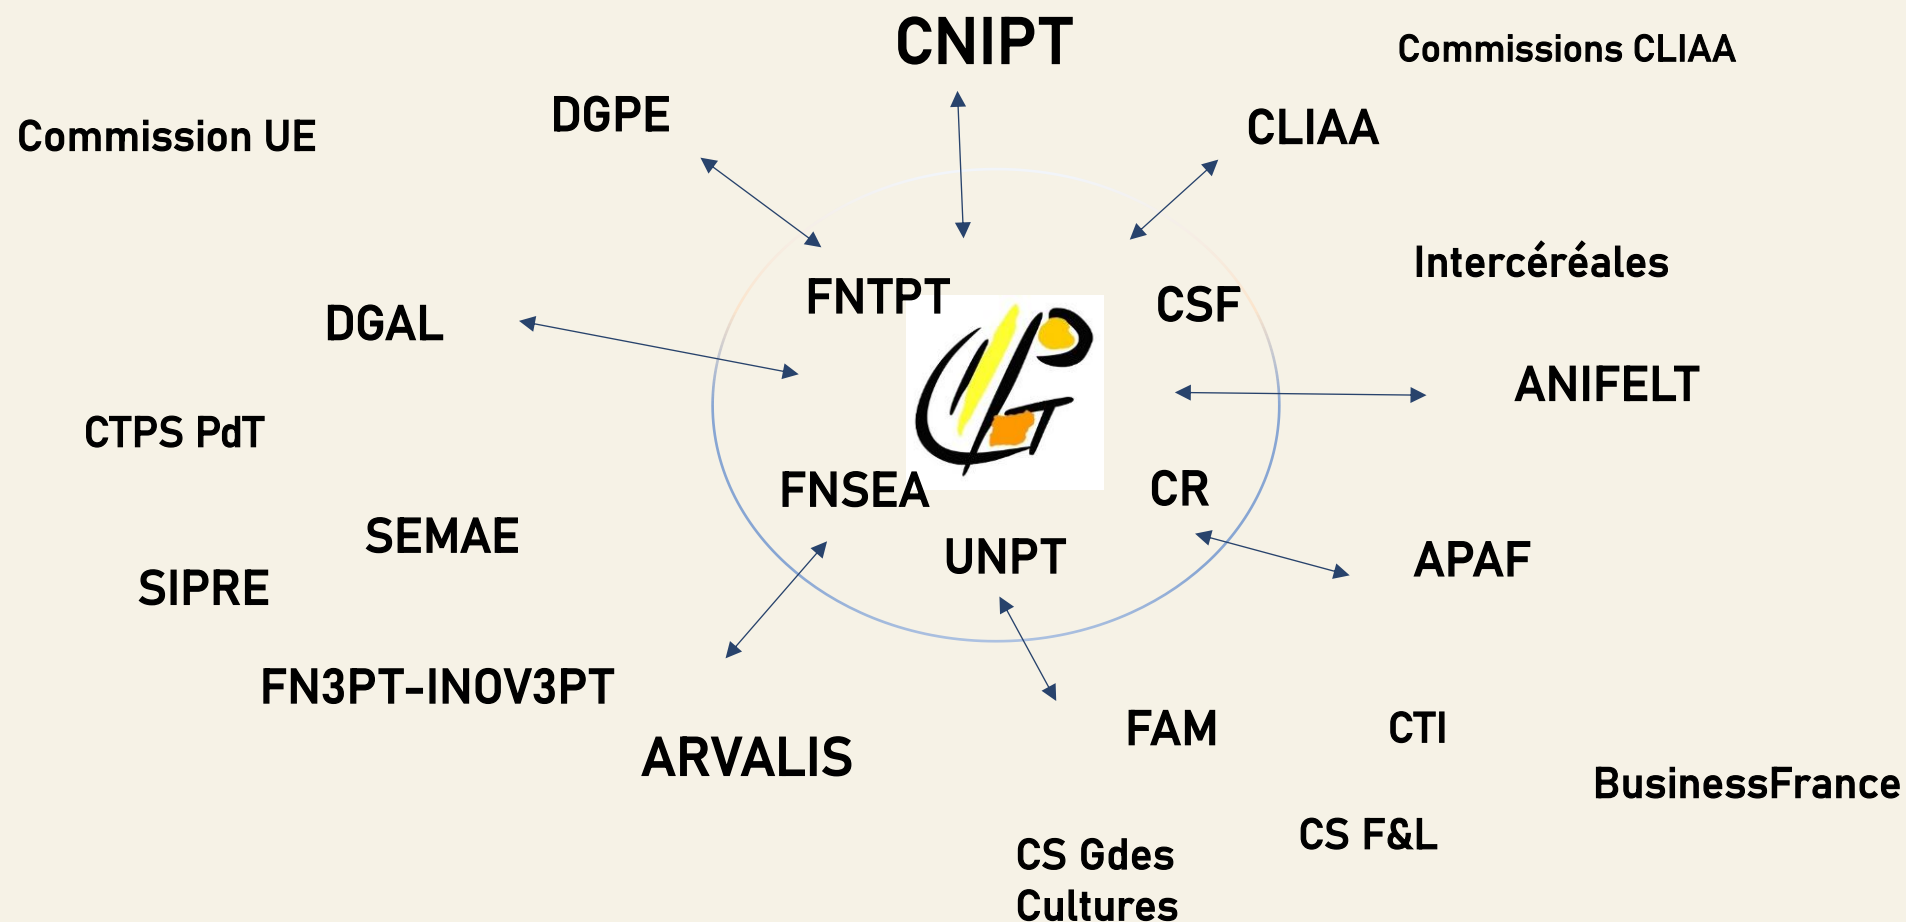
CNIPT

Commissions CLIAA

DGPE

Commission UE

CLIAA

FNTPT

CSF

Intercéréales

DGAL

ANIFELT

CTPS PdT

FNSEA

CR

SEMAE

UNPT

APAF

SIPRE

FN3PT-INOV3PT

ARVALIS

FAM

CTI

BusinessFrance

CS F&L

CS Gdes Cultures